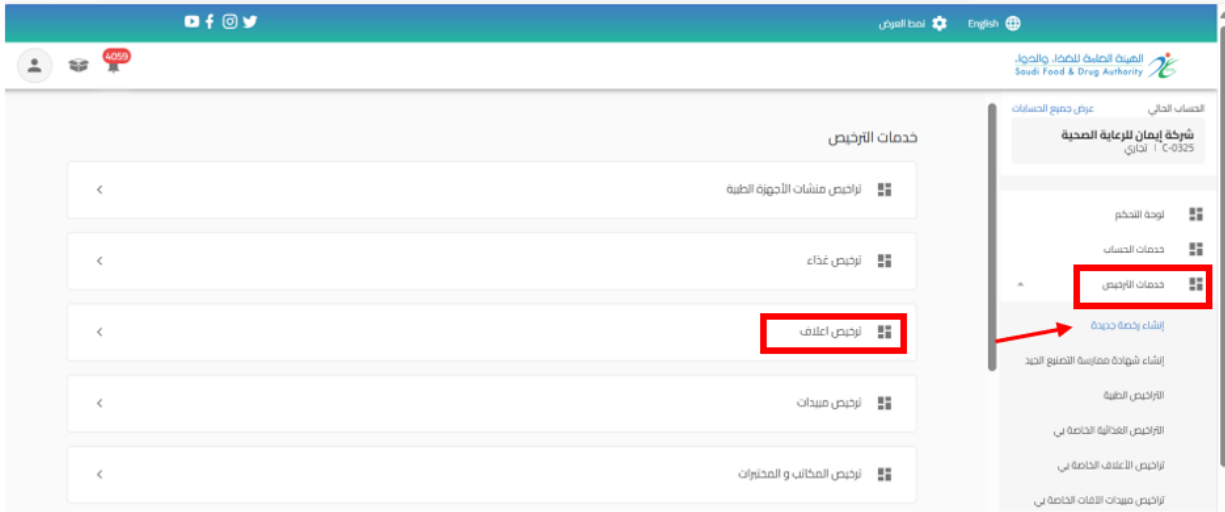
English
نمط العرض

الهيئة العامة للغذاء والدواء
Saudi Food & Drug Authority

4059

الحساب الحالي
عرض جميع الحسابات
شركة إيمان للرعاية الصحية
C-0325 | تجاري

لوحة التحكم
خدمات الحساب
خدمات التراخيص
إنشاء رخصة جديدة
إنشاء شهادة ممارسة التصنيع الجيد
التراخيص الطبية
التراخيص الغذائية الخاصة بي
تراخيص الأعلاف الخاصة بي
تراخيص مبيدات الآفات الخاصة بي

خدمات الترخيص
تراخيص منشآت الأجهزة الطبية
ترخيص غذاء
ترخيص اعلاف
ترخيص مبيدات
ترخيص المكاتب و المختبرات